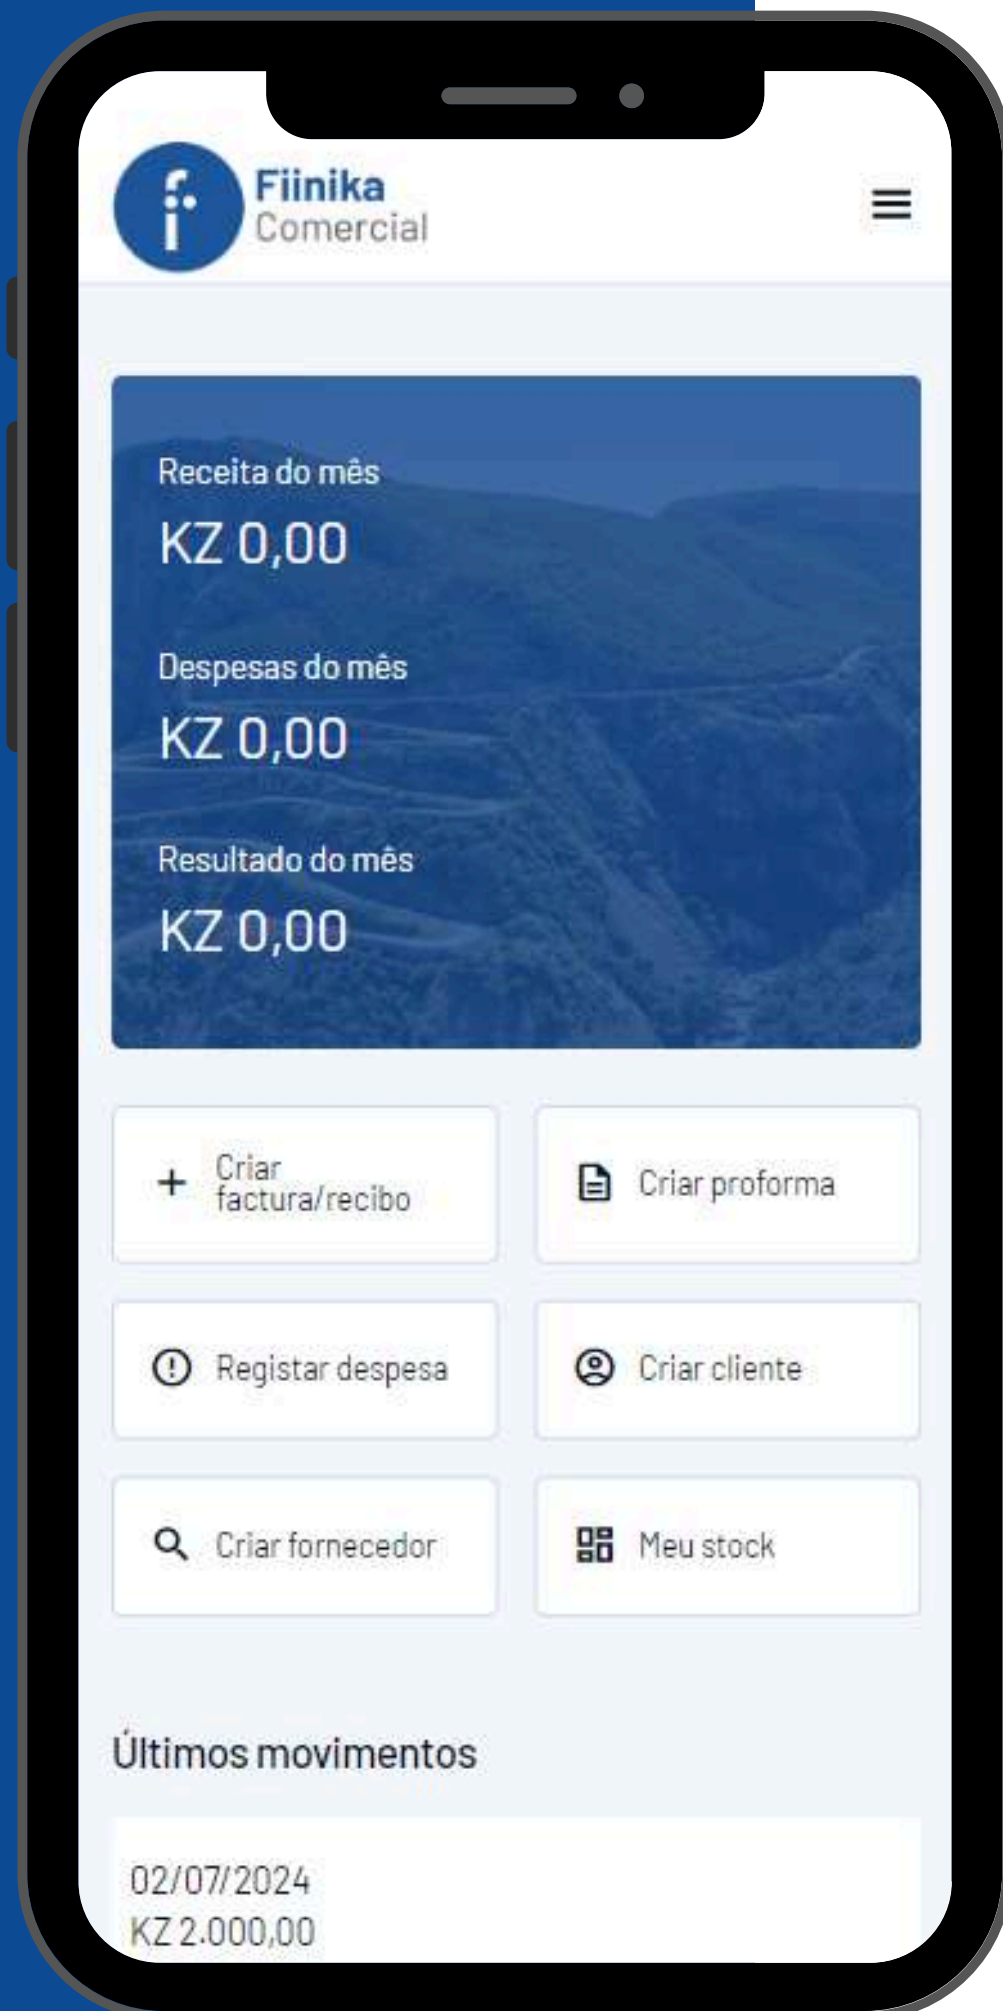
Fiinika Comercial

Receita do mês
KZ 0,00

Despesas do mês
KZ 0,00

Resultado do mês
KZ 0,00

+ Criar factura/recibo

Criar proforma

Registar despesa

Criar cliente

Criar fornecedor

Meu stock

Últimos movimentos

02/07/2024
KZ 2.000,00